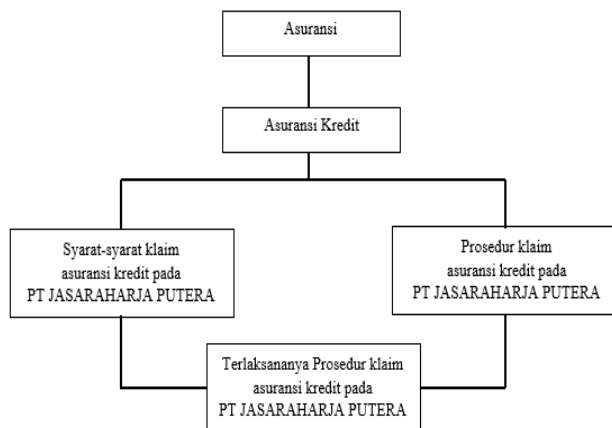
Asuransi

Asuransi Kredit

Syarat-syarat klaim asuransi kredit pada PT JASARAHARJA PUTERA

Prosedur klaim asuransi kredit pada PT JASARAHARJA PUTERA

Terlaksananya Prosedur klaim asuransi kredit pada PT JASARAHARJA PUTERA